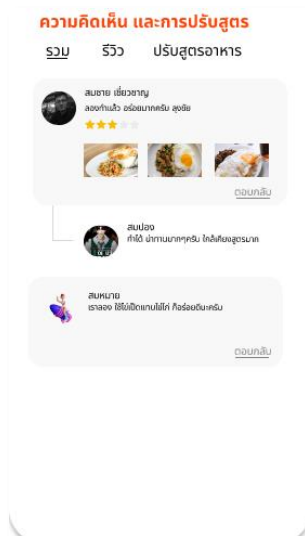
ความคิดเห็น และการปรับสูตร

รวม รีวิว ปรับสูตรอาหาร

สมชาย เชี่ยวชาญ
ลองทำแล้ว อร่อยมากครับ สุดยอด

ตอบกลับ

สมปอง
ทำได้ น่าทานมากๆครับ ใกล้เคียงสูตรมาก

สมหมาย
เราลอง ใช้ไม่เปิดแทนไม่ไก่ ก็อร่อยดีนะครับ

ตอบกลับ